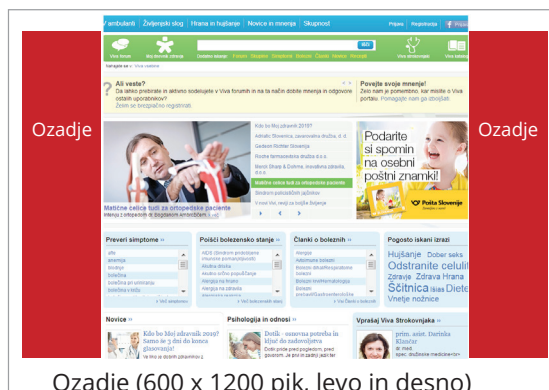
Ozadje

Ozadje

V ambulanti | Življenjski slog | Hrana in hujšanje | Novice in mnenja | Skupnost

Prijava | Registracija

Iskanje

Ali veste?
Da lahko prebirate in aktivno sodelujete v Viva forumih in na ta način dobite mnenja in odgovore ostalih uporabnikov?
Želim se brezplačno registrirati

Povejte svoje mnenje!
Želo nam je pomembno, kar mislite o Viva portalu. Pomagajte nam ga izboljšati.

Kdo bo Moj zdravnik 2010?
Adriatic Slovenica, zavarovalna družba, d. d.
Gedeon Richter Slovenija
Roche farmacevtska družba d.o.o.
Matične celice tudi za ortopedske paciente

Matične celice tudi za ortopedske paciente

Podarite si spomin na osebni poštni znamki!

Pošta Slovenije

Preveri simptome

Poišči bolezensko stanje

Članki o boleznih

Pogosto iskani izrazi

Hujšanje Dober seks
Odstranite celulit
Zgaga Zdrava Hrana
Ščitnica Islas Diete
Vnetje nožnice

Novice

Kdo bo Moj zdravnik 2010? Samo še 3 dni do konca glasovanja!

Psihologija in odnosi

Dotik - osnovna potreba in ključ do zadovoljstva

Vprašaj Viva Strokovnjaka

prim. asist. Darinka Klančar

Ozadje (600 x 1200 pik, levo in desno)